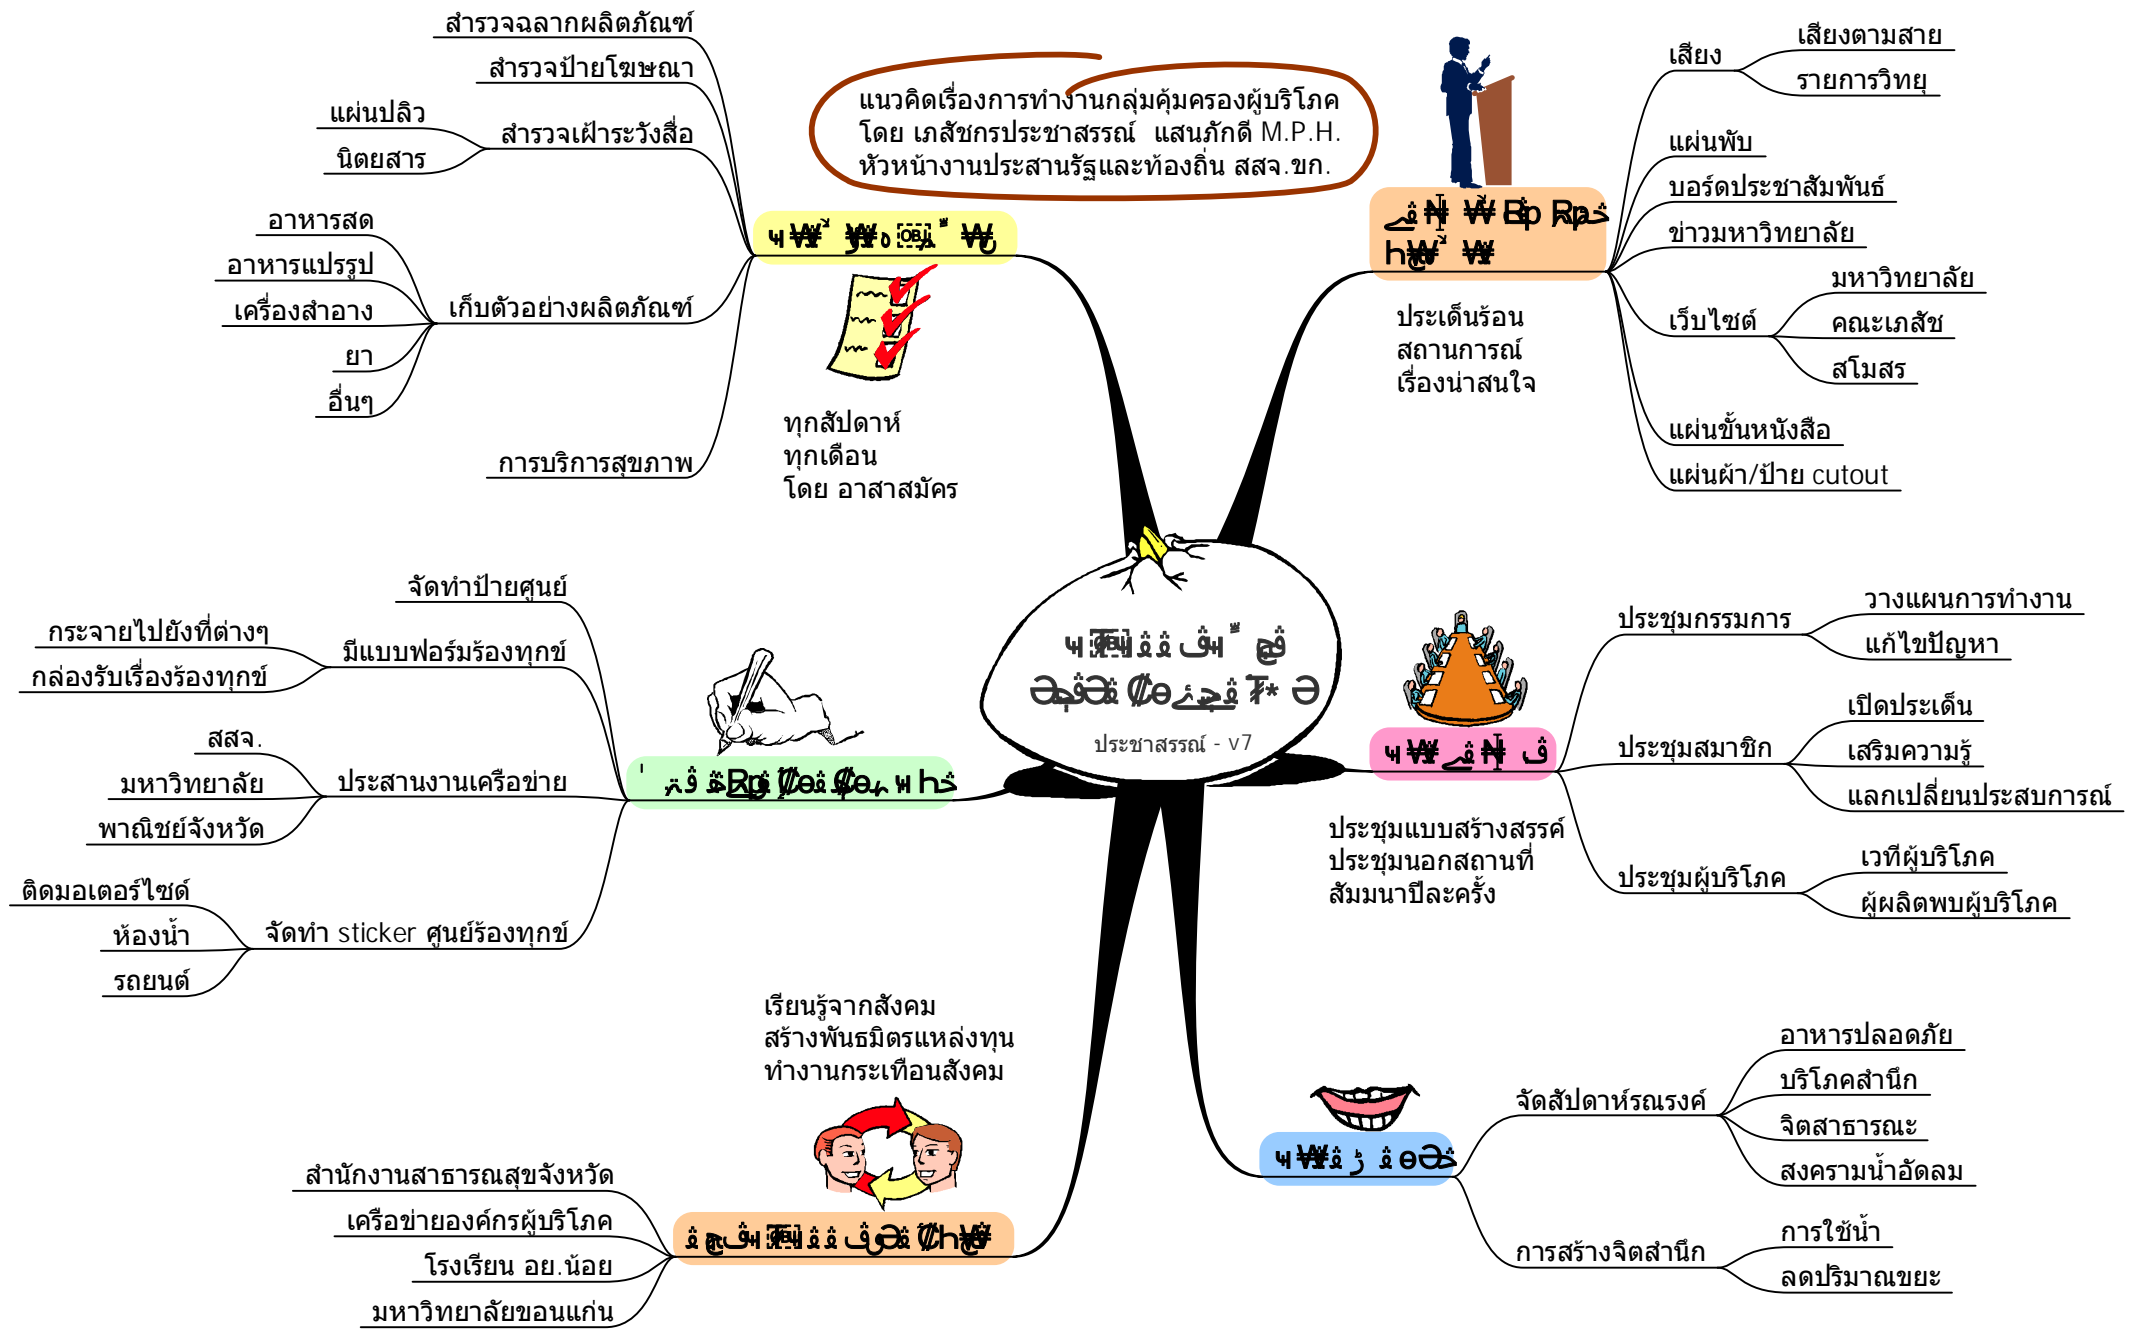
แนวคิดเรื่องการทำงานกลุ่มคุ้มครองผู้บริโภค
โดย เภสัชกรประชาสรรณ์ แสนภักดี M.P.H.
หัวหน้างานประสานรัฐและท้องถิ่น สสจ.ขก.

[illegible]
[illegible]
ประชาสรรณ์ - v7

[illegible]
สำรวจฉลากผลิตภัณฑ์
สำรวจป้ายโฆษณา
สำรวจเฝ้าระวังสื่อ
แผ่นปลิว
นิตยสาร
เก็บตัวอย่างผลิตภัณฑ์
อาหารสด
อาหารแปรรูป
เครื่องสำอาง
ยา
อื่นๆ
การบริการสุขภาพ
ทุกสัปดาห์
ทุกเดือน
โดย อาสาสมัคร

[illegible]
เสียง
เสียงตามสาย
รายการวิทยุ
แผ่นพับ
บอร์ดประชาสัมพันธ์
ข่าวมหาวิทยาลัย
เว็บไซต์
มหาวิทยาลัย
คณะเภสัช
สโมสร
แผ่นขั้นหนังสือ
แผ่นผ้า/ป้าย cutout
ประเด็นร้อน
สถานการณ์
เรื่องน่าสนใจ

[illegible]
จัดทำป้ายศูนย์
มีแบบฟอร์มร้องทุกข์
กระจายไปยังที่ต่างๆ
กล่องรับเรื่องร้องทุกข์
ประสานงานเครือข่าย
สสจ.
มหาวิทยาลัย
พาณิชย์จังหวัด
จัดทำ sticker ศูนย์ร้องทุกข์
ติดมอเตอร์ไซด์
ห้องน้ำ
รถยนต์

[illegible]
ประชุมกรรมการ
วางแผนการทำงาน
แก้ไขปัญหา
ประชุมสมาชิก
เปิดประเด็น
เสริมความรู้
แลกเปลี่ยนประสบการณ์
ประชุมผู้บริโภค
เวทีผู้บริโภค
ผู้ผลิตพบผู้บริโภค
ประชุมแบบสร้างสรรค์
ประชุมนอกสถานที่
สัมมนาปีละครั้ง

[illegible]
จัดสัปดาห์รณรงค์
อาหารปลอดภัย
บริโภคสำนึก
จิตสาธารณะ
สงครามน้ำอัดลม
การสร้างจิตสำนึก
การใช้น้ำ
ลดปริมาณขยะ

เรียนรู้จากสังคม
สร้างพันธมิตรแหล่งทุน
ทำงานกระเทือนสังคม
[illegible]
สำนักงานสาธารณสุขจังหวัด
เครือข่ายองค์กรผู้บริโภค
โรงเรียน อย.น้อย
มหาวิทยาลัยขอนแก่น